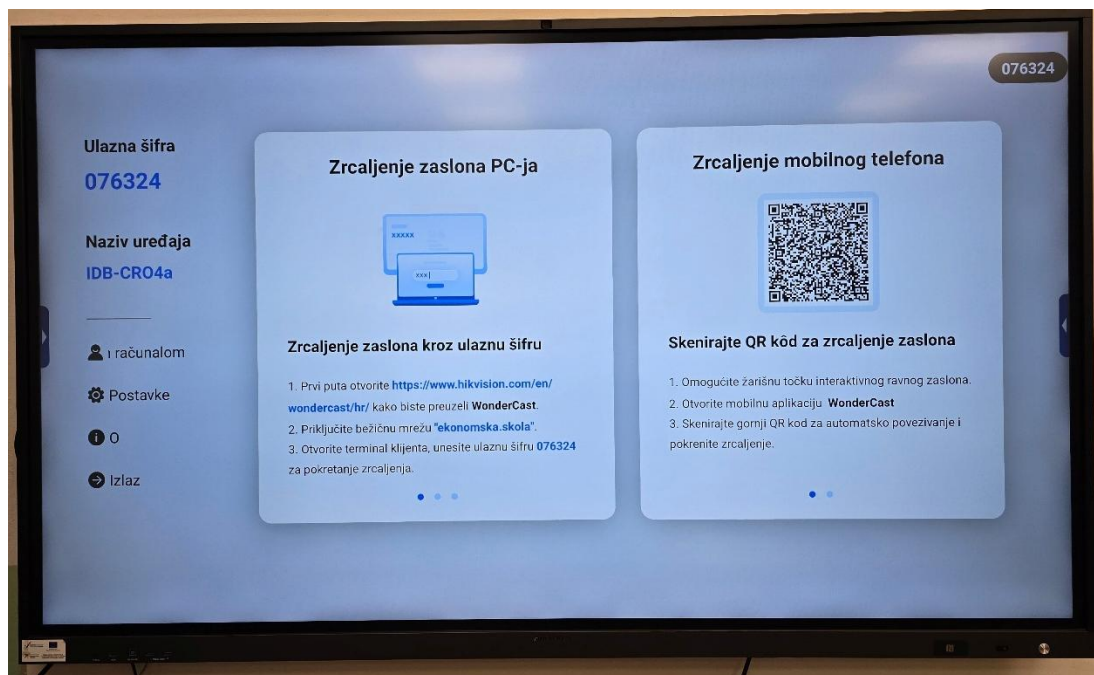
076324

Ulazna šifra
076324

Naziv uređaja
IDB-CRO4a

ı računalom

Postavke

O

Izlaz

Zrcaljenje zaslona PC-ja

XXXXX

XXX

Zrcaljenje zaslona kroz ulaznu šifru

1. Prvi puta otvorite https://www.hikvision.com/en/wondercast/hr/ kako biste preuzeli WonderCast.
2. Priključite bežičnu mrežu "ekonomska.skola".
3. Otvorite terminal klijenta, unesite ulaznu šifru 076324 za pokretanje zrcaljenja.

Zrcaljenje mobilnog telefona

Skenirajte QR kôd za zrcaljenje zaslona

1. Omogućite žarišnu točku interaktivnog ravnog zaslona.
2. Otvorite mobilnu aplikaciju WonderCast
3. Skenirajte gornji QR kod za automatsko povezivanje i pokrenite zrcaljenje.